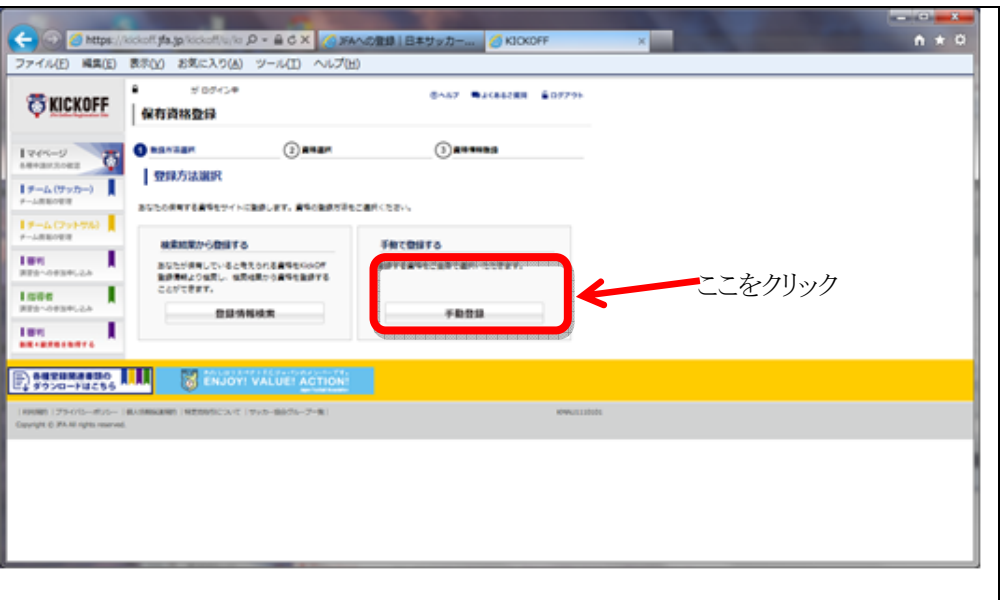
https://kickoff.jfa.jp/kickoff/lo/lo
JFAへの登録 | 日本サッカー...
KICKOFF

ファイル(F) 編集(E) 表示(V) お気に入り(A) ツール(T) ヘルプ(H)

KICKOFF

ログイン中

ヘルプ よくあるご質問 ログアウト

保有資格登録

マイページ

チーム(サッカー)

チーム(フットサル)

審判

指導者

審判

① 登録方法選択 ② 資格選択 ③ 資格情報登録

登録方法選択

あなたの保有する資格をサイトに登録します。資格の登録方法をご選択ください。

検索結果から登録する

あなたが保有していると考えられる資格をKICKOFF登録情報より抽出し、検索結果から資格を登録することができます。

登録情報検索

手動で登録する

登録する資格をご自身で選択いただきます。

手動登録

ここをクリック

各種登録関連書類のダウンロードはこちら

ENJOY! VALUE! ACTION!

Copyright © JFA All rights reserved.